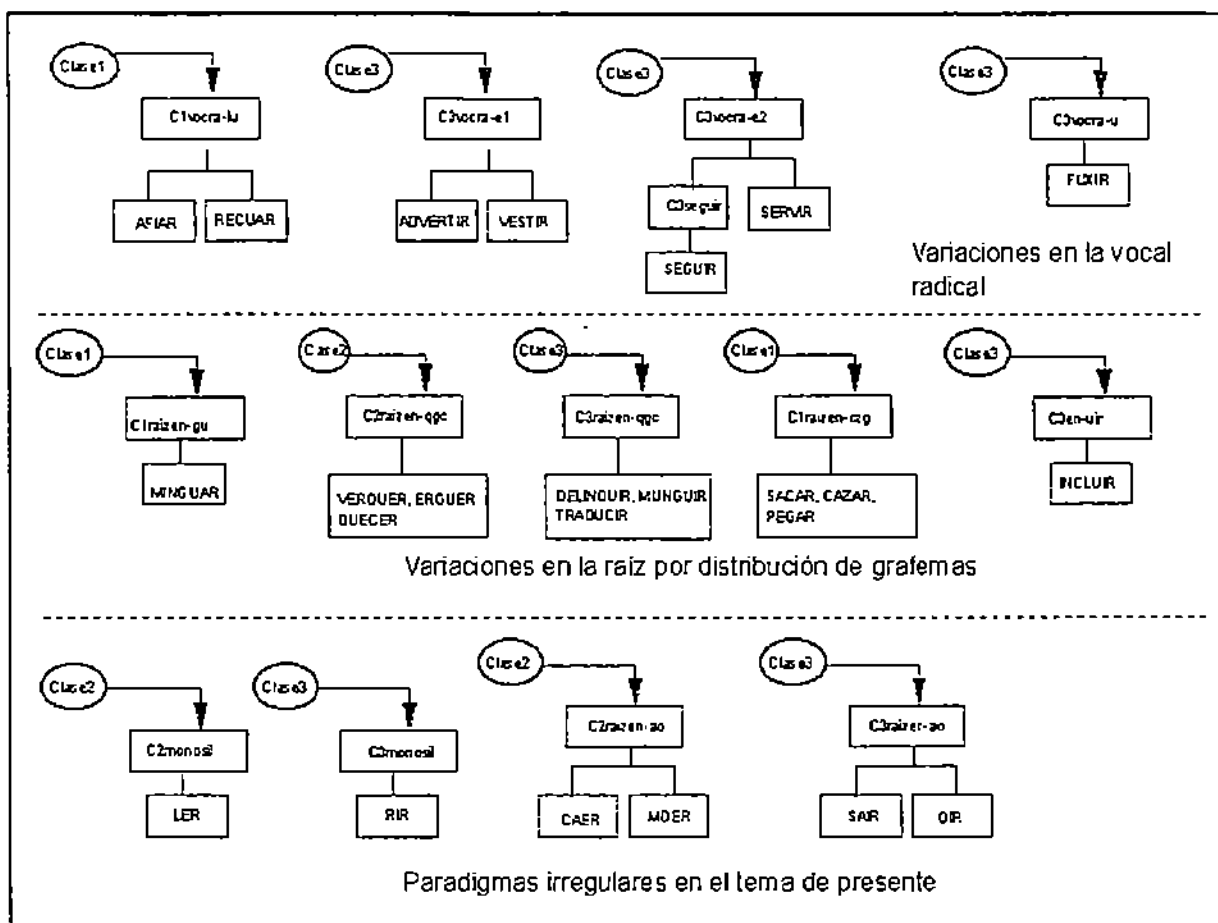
Clase1
C1vocra-iu
AFIAR
RECUAR

Clase3
C3vocra-e1
ADVERTIR
VESTIR

Clase3
C3vocra-e2
C3seguir
SERVIR
SEGUIR

Clase3
C3vocra-u
FUXIR

Variaciones en la vocal radical

Clase1
C1raizen-gu
MINGUAR

Clase2
C2raizen-qgc
VERQUER, ERGUER
DUECER

Clase3
C3raizen-qgc
DELINQUIR, MUNGUIR
TRADUCIR

Clase1
C1raizen-czg
SACAR, CAZAR,
PEGAR

Clase3
C3en-uir
INCLUIR

Variaciones en la raiz por distribución de grafemas

Clase2
C2monosil
LER

Clase3
C3monosil
RIR

Clase2
C2raizen-ao
CAER
MOER

Clase3
C3raizen-ao
SAIR
OIR

Paradigmas irregulares en el tema de presente